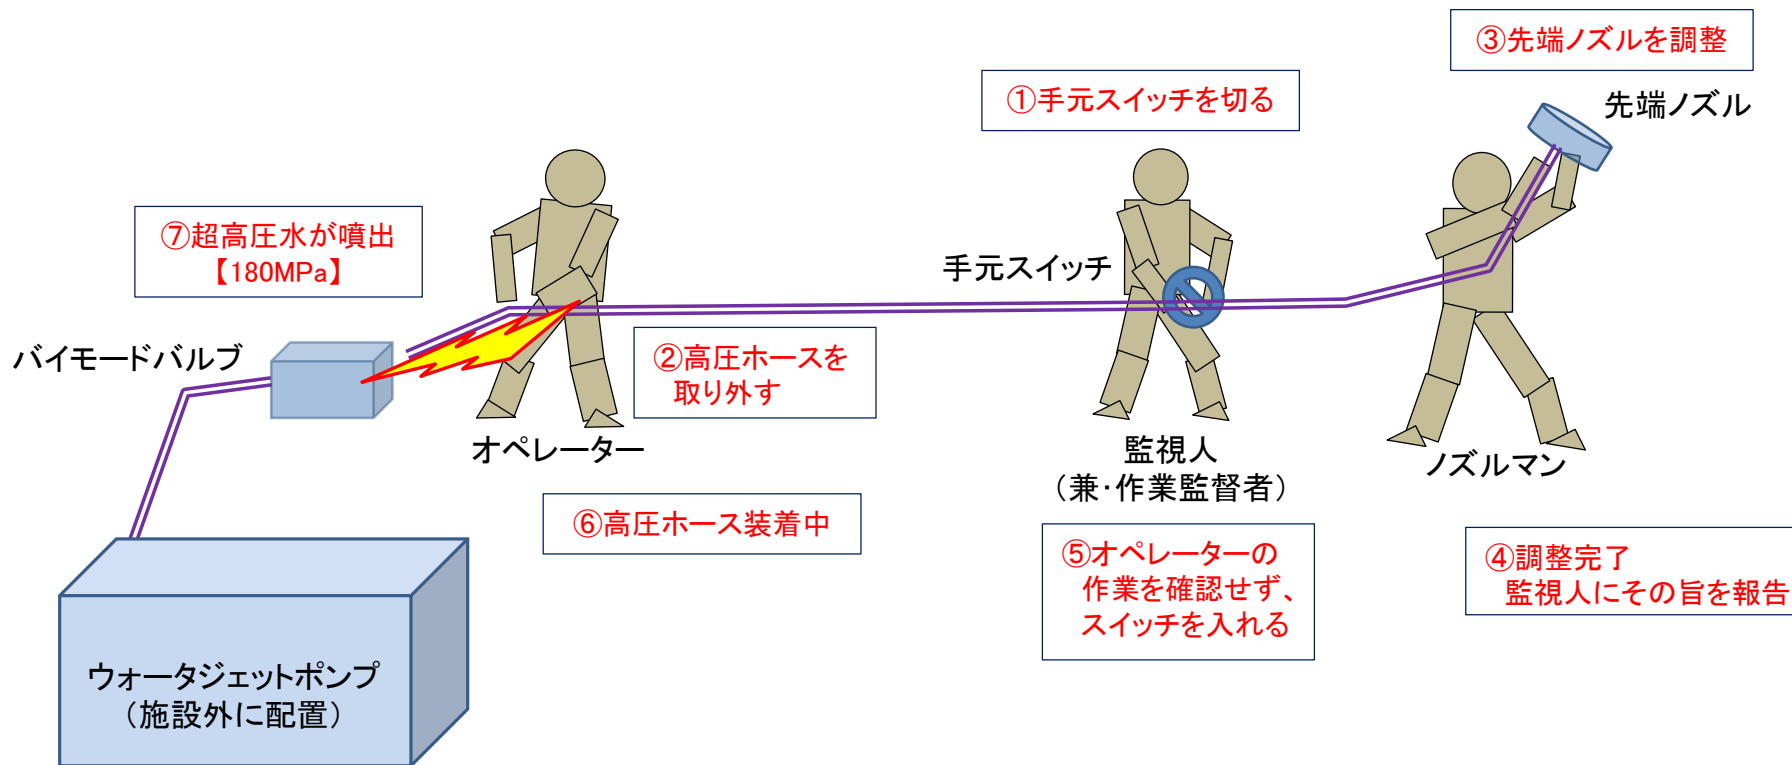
③先端ノズルを調整

先端ノズル

①手元スイッチを切る

⑦超高圧水が噴出
【180MPa】

手元スイッチ

バイモードバルブ

②高圧ホースを
取り外す

オペレーター

監視人
（兼･作業監督者）

ノズルマン

⑥高圧ホース装着中

⑤オペレーターの
作業を確認せず、
スイッチを入れる

④調整完了
監視人にその旨を報告

ウォータジェットポンプ
（施設外に配置）